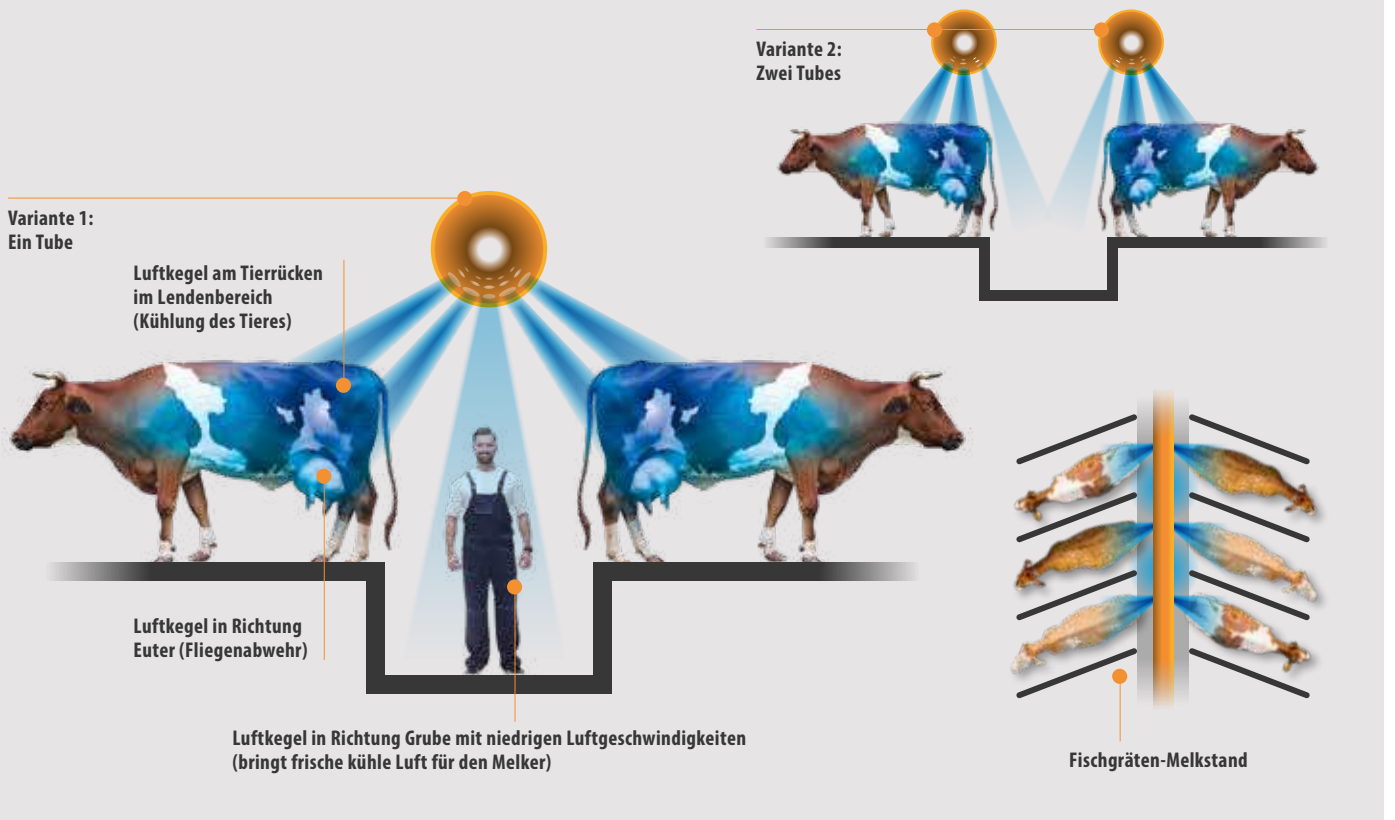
Variante 2:
Zwei Tubes

Variante 1:
Ein Tube

Luftkegel am Tierrücken im Lendenbereich (Kühlung des Tieres)

Luftkegel in Richtung Euter (Fliegenabwehr)

Luftkegel in Richtung Grube mit niedrigen Luftgeschwindigkeiten (bringt frische kühle Luft für den Melker)

Fischgräten-Melkstand